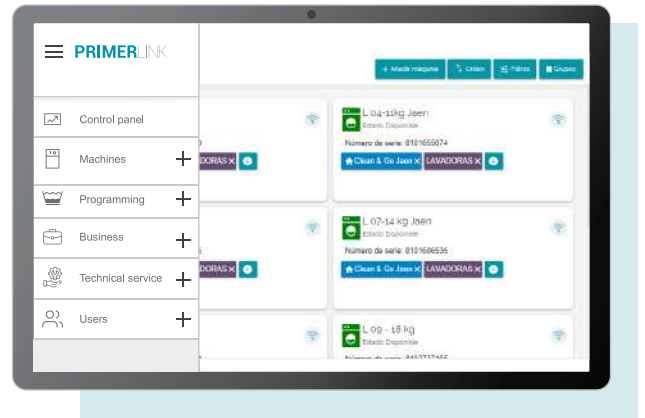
PRIMERLINK

Control panel
Machines +
Programming +
Business +
Technical service +
Users +

+ Añadir máquina
Orden
Filtros
Grupos

L 04-11kg Jaen
Estado: Disponible
Número de serie: 8101655074
Clean & Go Jaen ✕
LAVADORAS ✕

L 07-14 kg Jaen
Estado: Disponible
Número de serie: 8101686536
Clean & Go Jaen ✕
LAVADORAS ✕

L 09 - 18 kg
Estado: Disponible
Número de serie: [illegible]

ADORAS ✕
ADORAS ✕